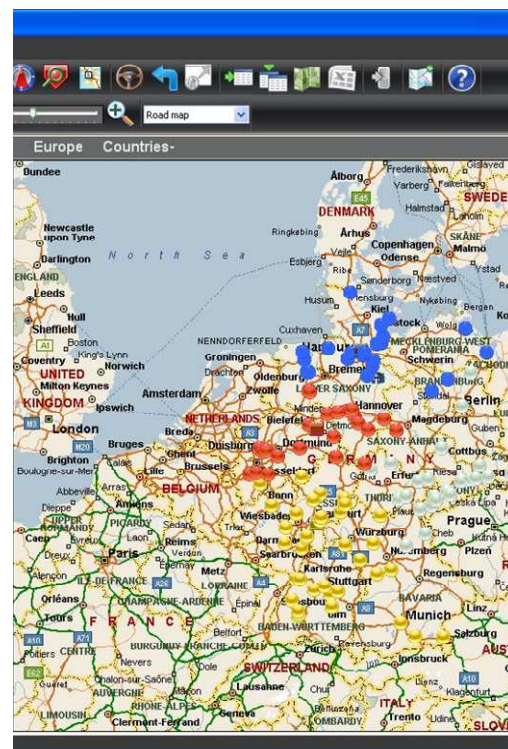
Road map

Europe Countries-

Dundee
Ålborg
Frederikshavn
Varberg
Falkenberg
DENMARK
Halmstad
SWEDE
Ringkøbing
Århus
Newcastle upon Tyne
Copenhagen
Malmö
Esbjerg
Odense
SKÅNE
Darlington
North Sea
Ribe
Ystad
Sønderborg
Næstved
ENGLAND
Husum
Flensburg
Nykøbing
Leeds
Hull
Kiel
Bergen
Sheffield
Cuxhaven
Rostock
Wolg
NENNDORFERFELD
MECKLENBURG-WEST POMERANIA
Boston
Groningen
Schwerin
Coventry
King's Lynn
Norwich
Drachten
Bremen
UNITED KINGDOM
Oldenburg
BRANDENBURG
Milton Keynes
Zwolle
LOWER SAXONY
Berlin
Ipswich
Amsterdam
Hannover
Magdeburg
NETHERLANDS
Bielefeld
Detmold
London
Breda
Dortmund
SAXONY-ANHALT
Cottbus
Bruges
Duisburg
Ghent
Brussels
Brighton
Boulogne-sur-Mer
Lille
GERMANY
Erfurt
BELGIUM
Abbeville
Bonn
Dieppe
UPPER NORMANDY
PICARDY
Wiesbaden
THURI
Prague
Caen
Reims
Würzburg
Laon
Dreux
Paris
Epernay
Nuremberg
Plzen
Saarbrücken
Metz
Alençon
ILE-DE-FRANCE
LORRAINE
Karlsruhe
Regensburg
Stuttgart
Orléans
CHAMPAGNE-ARDENNE
Épinal
BAVARIA
Tours
FRANCE
Freiburg
BADEN-WÜRTTEMBERG
Munich
Belfort
Poitiers
CENTRE
BURGUNDY
FRANCHE-COMTÉ
Zurich
Salzburg
Nevers
Dole
SWITZERLAND
Innsbruck
Chalon-sur-Saône
AUST
Guéret
AUVERGNE
Lausanne
Chur
Mâcon
Bourg-en-Bresse
Lienz
Klagenfurt
RHÔNE-ALPES
Geneva
ITALY
LIMOUSIN
Clermont-Ferrand
Trento
Udine
LOMBARDY
SLOV
A1
A4
A10
A26
A7
E45
M20